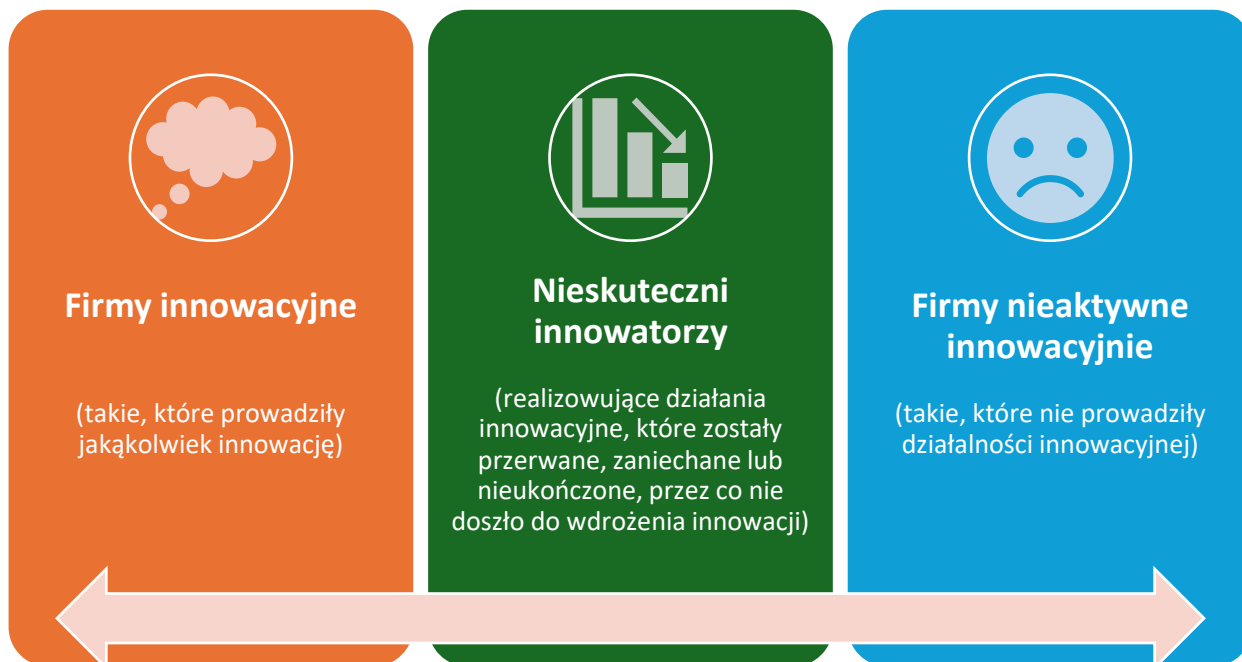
Firmy innowacyjne

(takie, które prowadziły jakąkolwiek innowację)

Nieskuteczni innowatorzy

(realizowujące działania innowacyjne, które zostały przerwane, zaniechane lub nieukończone, przez co nie doszło do wdrożenia innowacji)

Firmy nieaktywne innowacyjnie

(takie, które nie prowadziły działalności innowacyjnej)